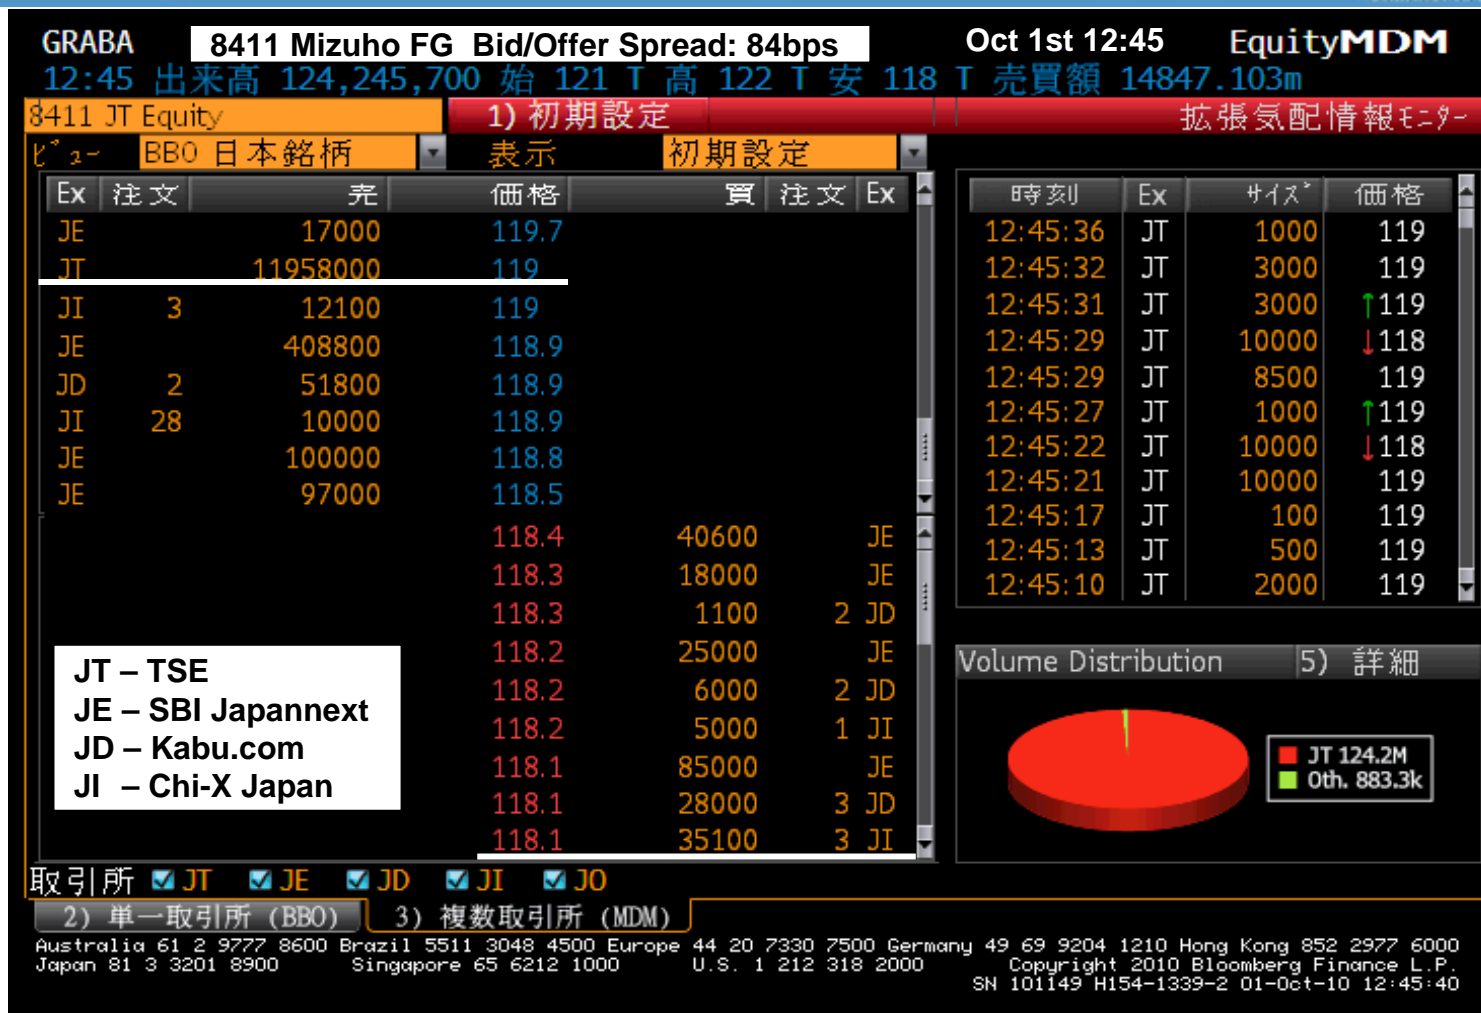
GRABA 8411 Mizuho FG Bid/Offer Spread: 84bps Oct 1st 12:45 EquityMDM

12:45 出来高 124,245,700 始 121 T 高 122 T 安 118 T 売買額 14847.103m

8411 JT Equity 1) 初期設定 拡張気配情報モニター

ビュー BBO 日本銘柄 表示 初期設定

| Ex | 注文 | 売 | 価格 | 買 | 注文 | Ex |
|---|---|---|---|---|---|---|
| JE | | 17000 | 119.7 | | | |
| JT | | 11958000 | 119 | | | |
| JI | 3 | 12100 | 119 | | | |
| JE | | 408800 | 118.9 | | | |
| JD | 2 | 51800 | 118.9 | | | |
| JI | 28 | 10000 | 118.9 | | | |
| JE | | 100000 | 118.8 | | | |
| JE | | 97000 | 118.5 | | | |
| | | | 118.4 | 40600 | | JE |
| | | | 118.3 | 18000 | | JE |
| | | | 118.3 | 1100 | 2 | JD |
| | | | 118.2 | 25000 | | JE |
| | | | 118.2 | 6000 | 2 | JD |
| | | | 118.2 | 5000 | 1 | JI |
| | | | 118.1 | 85000 | | JE |
| | | | 118.1 | 28000 | 3 | JD |
| | | | 118.1 | 35100 | 3 | JI |

| 時刻 | Ex | サイズ | 価格 |
|---|---|---|---|
| 12:45:36 | JT | 1000 | 119 |
| 12:45:32 | JT | 3000 | 119 |
| 12:45:31 | JT | 3000 | ↑119 |
| 12:45:29 | JT | 10000 | ↓118 |
| 12:45:29 | JT | 8500 | 119 |
| 12:45:27 | JT | 1000 | ↑119 |
| 12:45:22 | JT | 10000 | ↓118 |
| 12:45:21 | JT | 10000 | 119 |
| 12:45:17 | JT | 100 | 119 |
| 12:45:13 | JT | 500 | 119 |
| 12:45:10 | JT | 2000 | 119 |

JT – TSE
JE – SBI Japannext
JD – Kabu.com
JI – Chi-X Japan

Volume Distribution 5) 詳細

JT 124.2M
Oth. 883.3k

取引所 JT JE JD JI JO

2) 単一取引所 (BBO) 3) 複数取引所 (MDM)

Australia 61 2 9777 8600 Brazil 5511 3048 4500 Europe 44 20 7330 7500 Germany 49 69 9204 1210 Hong Kong 852 2977 6000
Japan 81 3 3201 8900 Singapore 65 6212 1000 U.S. 1 212 318 2000 Copyright 2010 Bloomberg Finance L.P.
SN 101149 H154-1339-2 01-Oct-10 12:45:40